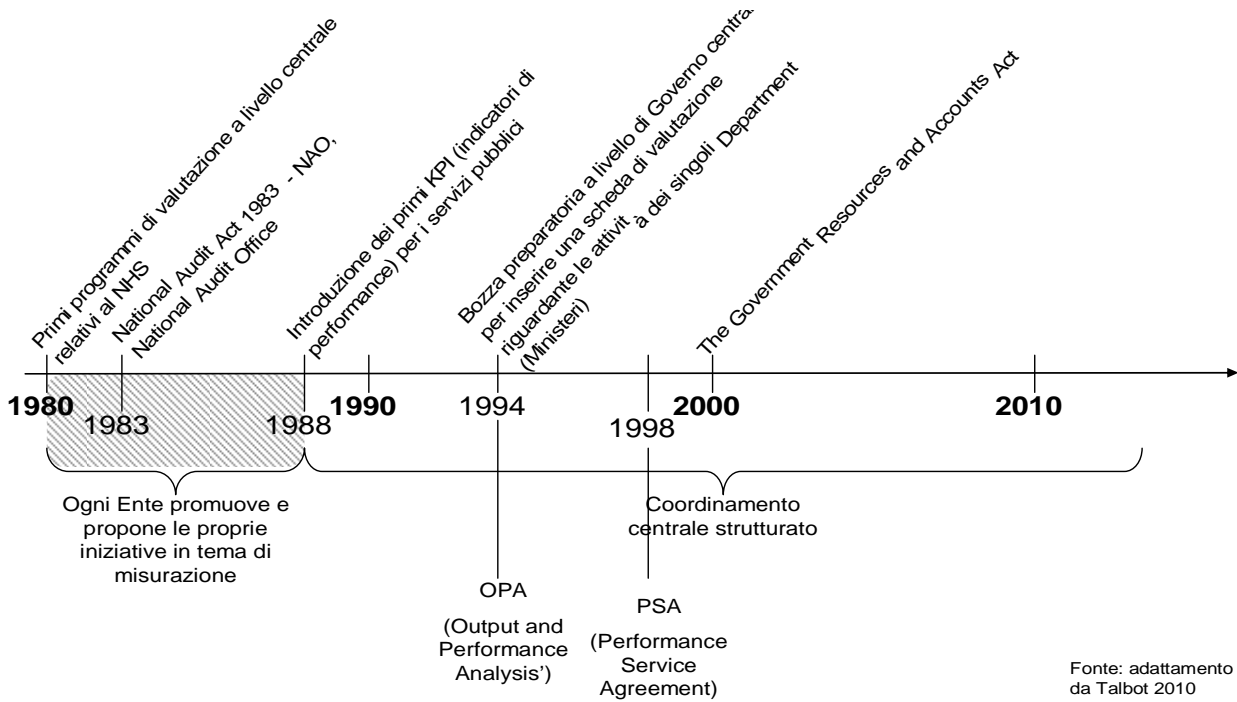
Primi programmi di valutazione a livello centrale relativi al NHS

National Audit Act 1983 - NAO, National Audit Office

Introduzione dei primi KPI (indicatori di performance) per i servizi pubblici

Bozza preparatoria a livello di Governo centra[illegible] per inserire una scheda di valutazione riguardante le attivit à dei singoli Department (Ministeri)

The Government Resources and Accounts Act

1980
1983
1988
1990
1994
1998
2000
2010

Ogni Ente promuove e propone le proprie iniziative in tema di misurazione

Coordinamento centrale strutturato

OPA
(Output and Performance Analysis')

PSA
(Performance Service Agreement)

Fonte: adattamento da Talbot 2010